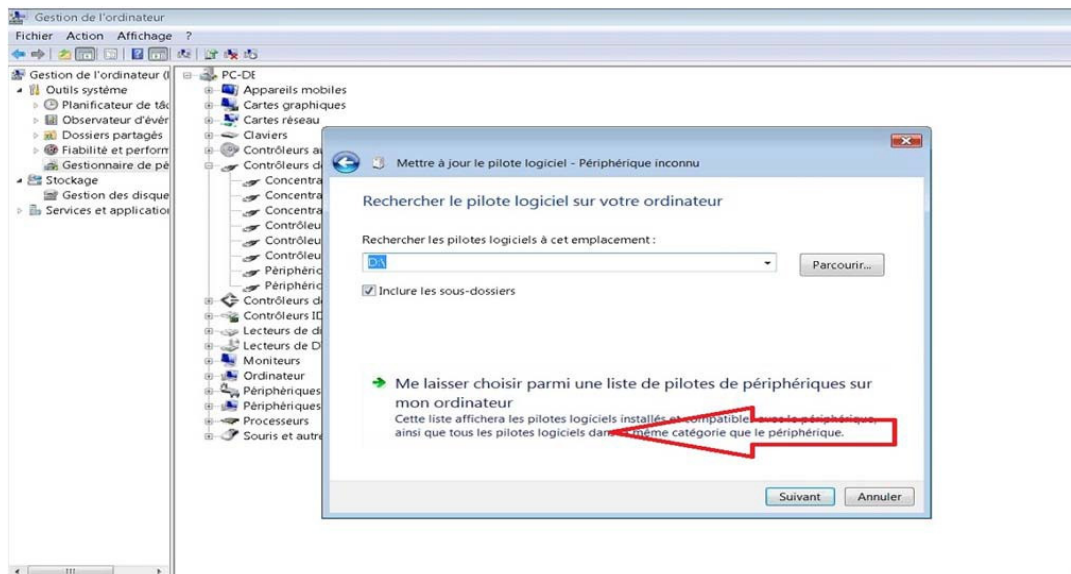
Gestion de l'ordinateur

Fichier Action Affichage ?

Gestion de l'ordinateur (l
Outils système
Planificateur de tâc
Observateur d'évér
Dossiers partagés
Fiabilité et perform
Gestionnaire de pé
Stockage
Gestion des disque
Services et applicatior

PC-DE
Appareils mobiles
Cartes graphiques
Cartes réseau
Claviers
Contrôleurs au
Contrôleurs d
Concentra
Concentra
Concentra
Contrôleu
Contrôleu
Contrôleu
Périphéric
Périphéric
Contrôleurs d
Contrôleurs ID
Lecteurs de d
Lecteurs de D
Moniteurs
Ordinateur
Périphériques
Périphériques
Processeurs
Souris et autre

Mettre à jour le pilote logiciel - Périphérique inconnu

Rechercher le pilote logiciel sur votre ordinateur

Rechercher les pilotes logiciels à cet emplacement :

D:\

Parcourir...

Inclure les sous-dossiers

Me laisser choisir parmi une liste de pilotes de périphériques sur mon ordinateur
Cette liste affichera les pilotes logiciels installés et compatibles avec le périphérique, ainsi que tous les pilotes logiciels dans la même catégorie que le périphérique.

Suivant Annuler